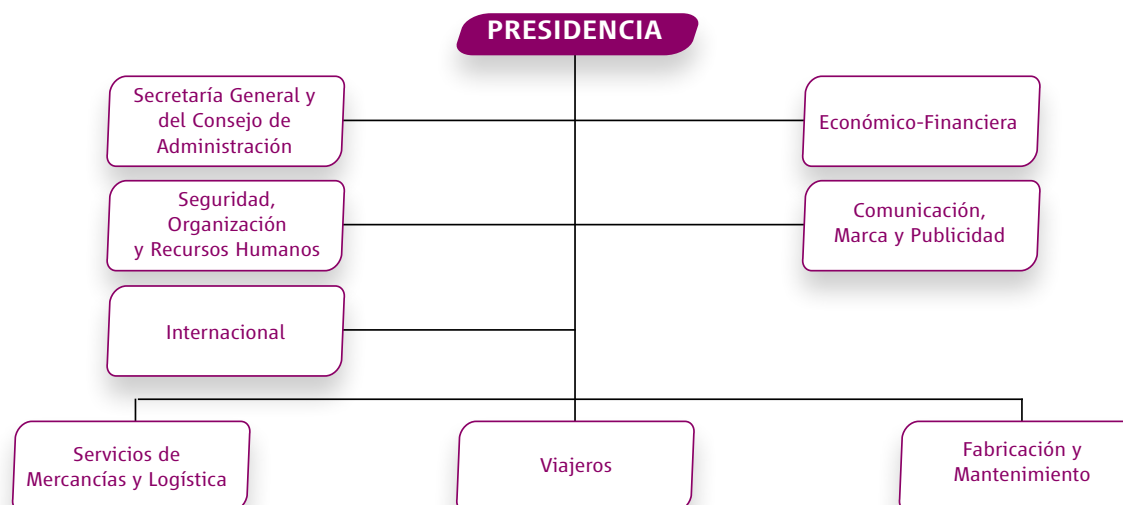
PRESIDENCIA

Secretaría General y del Consejo de Administración

Económico-Financiera

Seguridad, Organización y Recursos Humanos

Comunicación, Marca y Publicidad

Internacional

Servicios de Mercancías y Logística

Viajeros

Fabricación y Mantenimiento